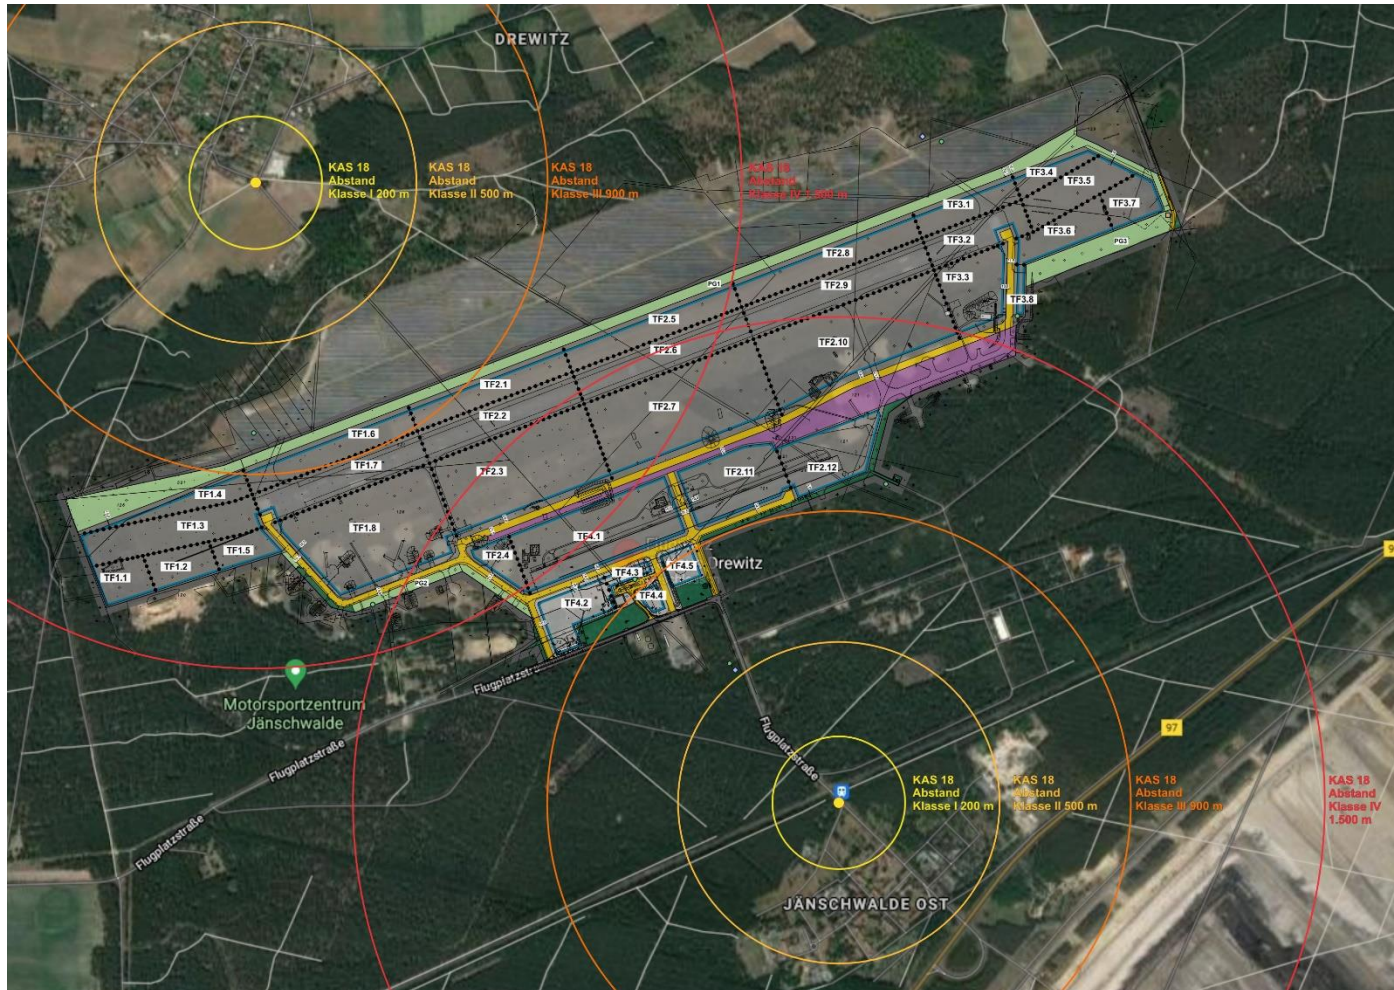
DREWITZ

KAS 18
Abstand
Klasse I 200 m

KAS 18
Abstand
Klasse II 500 m

KAS 18
Abstand
Klasse III 900 m

KAS 18
Abstand
Klasse IV 1.500 m

TF3.4
TF3.5
TF3.1
TF3.7
TF3.6
PG3
TF3.2
TF2.8
TF3.3
PG1
TF2.9
TF3.8
TF2.5
TF2.10
TF2.6
TF2.1
TF2.7
TF2.2
TF1.6
TF1.7
TF2.3
TF2.11
TF2.12
TF1.4
TF1.3
TF1.8
TF4.1
TF1.5
TF2.4
TF1.2
TF1.1
PG2
TF4.3
TF4.5
TF4.4
TF4.2

Drewitz

Motorsportzentrum
Jänschwalde

Flugplatzstr.
Flugplatzstraße
Flugplatzstraße
Flugplatzstraße

97
97

KAS 18
Abstand
Klasse I 200 m

KAS 18
Abstand
Klasse II 500 m

KAS 18
Abstand
Klasse III 900 m

KAS 18
Abstand
Klasse IV
1.500 m

JÄNSCHWALDE OST